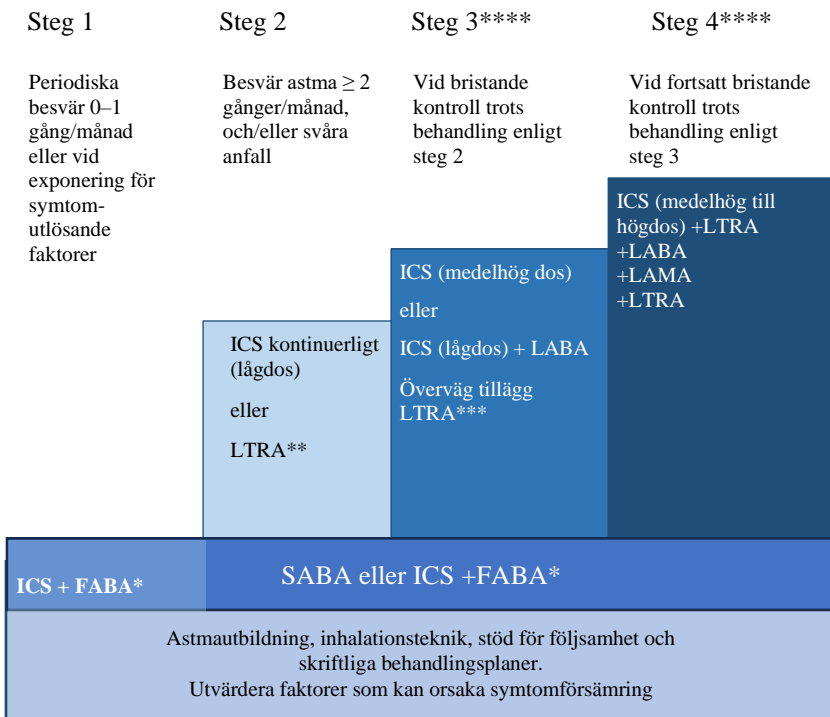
Steg 1

Periodiska besvär 0–1 gång/månad eller vid exponering för symtomutlösande faktorer

Steg 2

Besvär astma $\geq 2$ gånger/månad, och/eller svåra anfall

ICS kontinuerligt (lågdos)

eller

LTRA**

Steg 3****

Vid bristande kontroll trots behandling enligt steg 2

ICS (medelhög dos)

eller

ICS (lågdos) + LABA

Överväg tillägg LTRA***

Steg 4****

Vid fortsatt bristande kontroll trots behandling enligt steg 3

ICS (medelhög till högdos) +LTRA +LABA +LAMA +LTRA

ICS + FABA*

SABA eller ICS +FABA*

Astmautbildning, inhalationsteknik, stöd för följsamhet och skriftliga behandlingsplaner.
Utvärdera faktorer som kan orsaka symtomförsämring